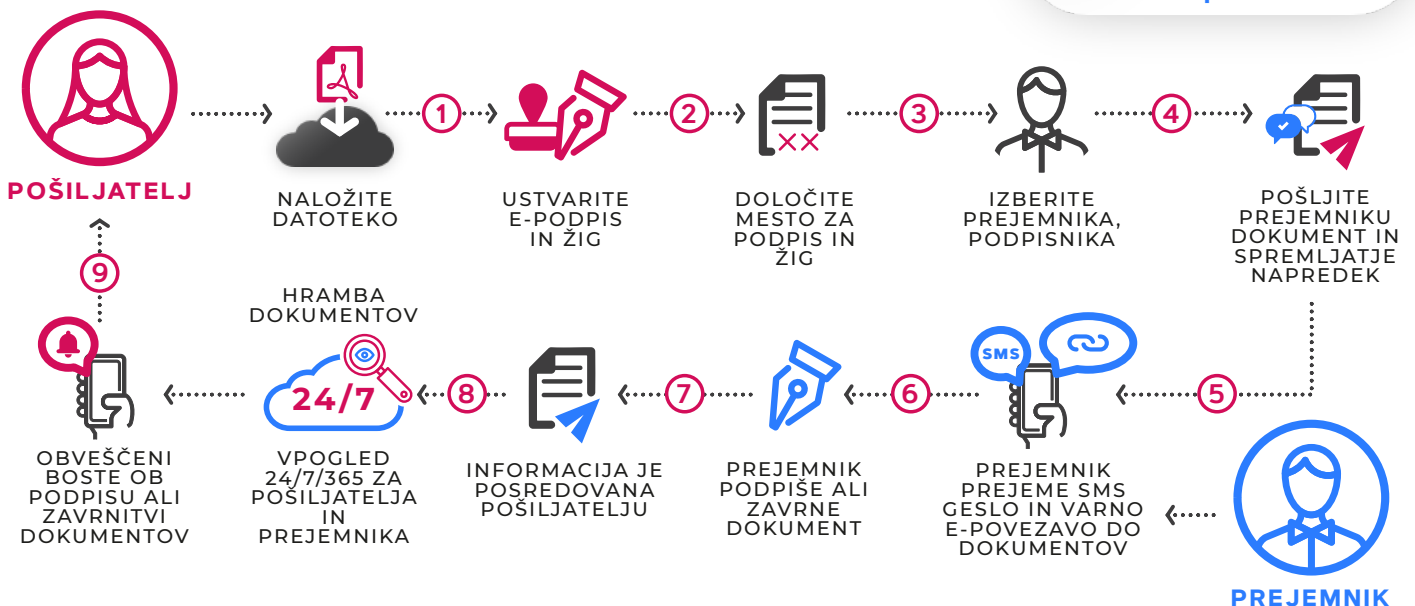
POŠILJATELJ

NALOŽITE DATOTEKO

1

USTVARITE E-PODPIS IN ŽIG

2

DOLOČITE MESTO ZA PODPIS IN ŽIG

3

IZBERITE PREJEMNIKA, PODPISNIKA

4

POŠLJITE PREJEMNIKU DOKUMENT IN SPREMLJATJE NAPREDEK

5

PREJEMNIK

SMS

PREJEMNIK PREJEME SMS GESLO IN VARNO E-POVEZAVO DO DOKUMENTOV

6

PREJEMNIK PODPIŠE ALI ZAVRNE DOKUMENT

7

INFORMACIJA JE POSREDOVANA POŠILJATELJU

8

HRAMBA DOKUMENTOV

24/7

VPOGLED 24/7/365 ZA POŠILJATELJA IN PREJEMNIKA

OBVEŠČENI BOSTE OB PODPISU ALI ZAVRNITVI DOKUMENTOV

9